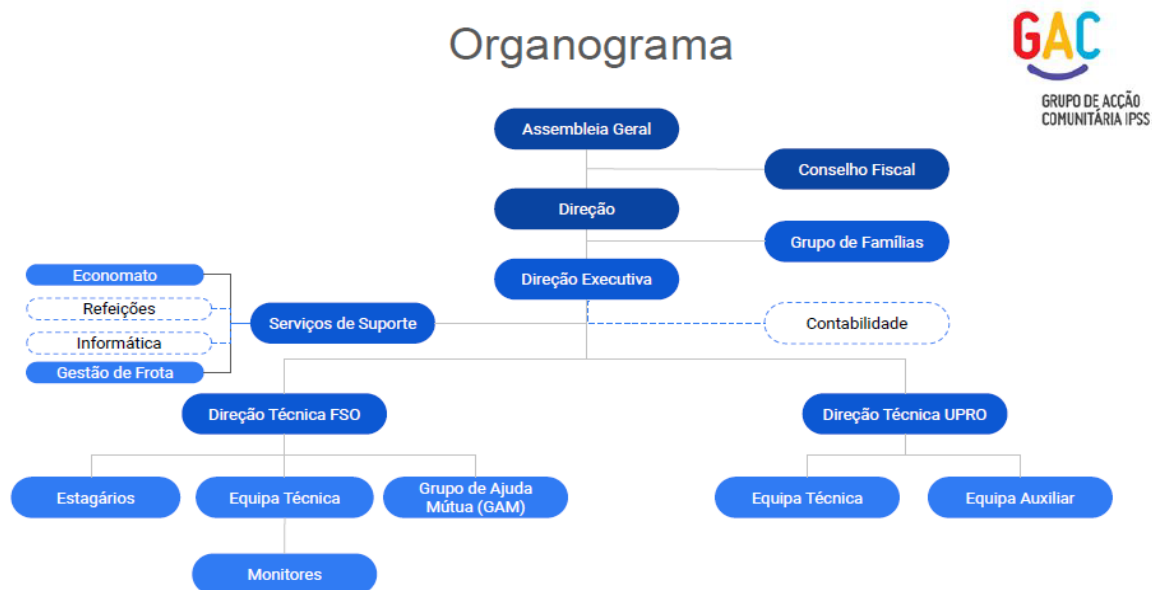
Organograma

GAC
GRUPO DE ACÇÃO COMUNITÁRIA IPSS

Assembleia Geral

Conselho Fiscal

Direção

Grupo de Famílias

Direção Executiva

Economato

Refeições

Informática

Gestão de Frota

Serviços de Suporte

Contabilidade

Direção Técnica FSO

Direção Técnica UPRO

Estagiários

Equipa Técnica

Grupo de Ajuda Mútua (GAM)

Equipa Técnica

Equipa Auxiliar

Monitores